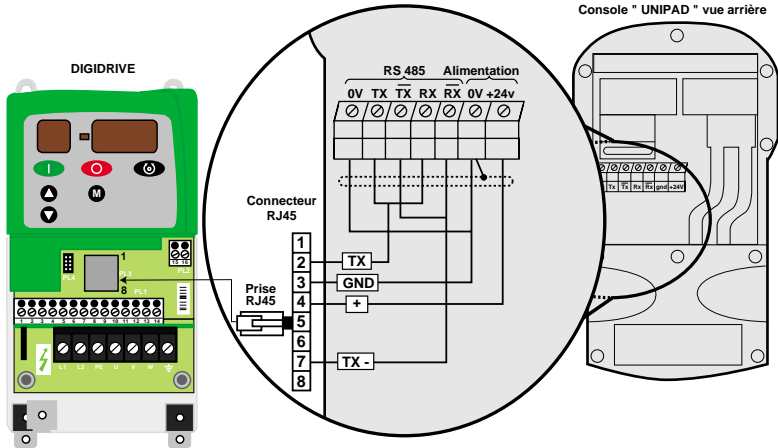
Console " UNIPAD " vue arrière

DIGIDRIVE

I
O
M

RS 485
Alimentation
0V TX TX RX RX 0V +24v

Connecteur RJ45

1
2 TX
3 GND
4 +
5
6
7 TX -
8

Prise RJ45

1
8
PL1
PL2
PL3
PL4

L1 L2 PE U V W

Tx Tx Rx Rx gnd +24V